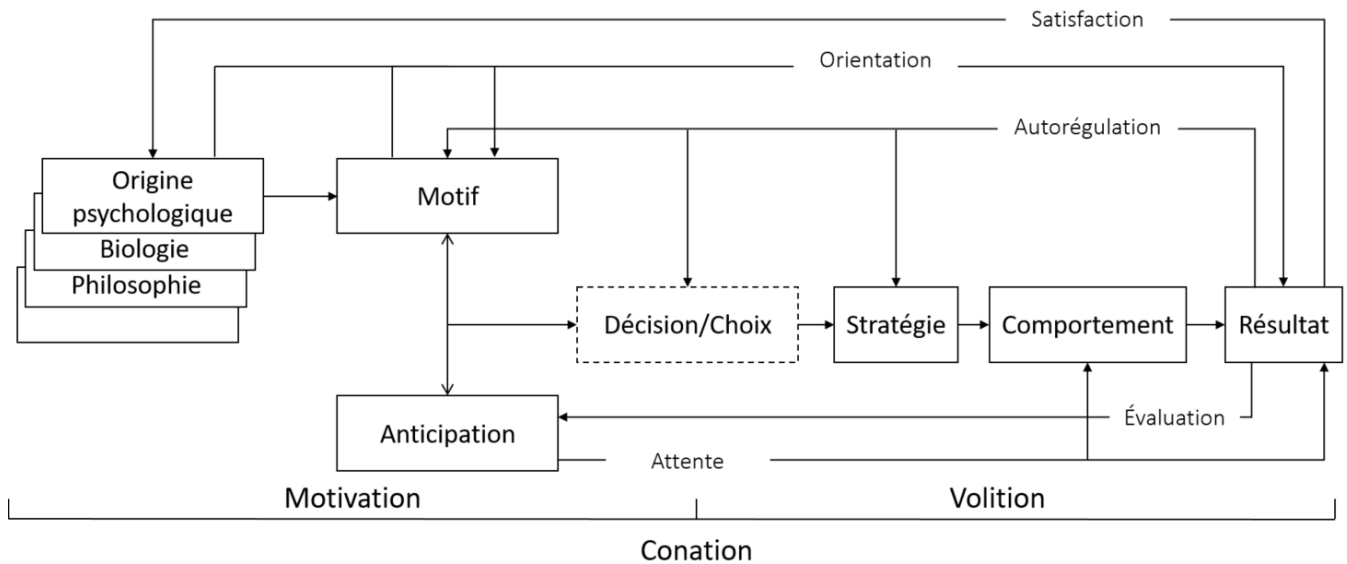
Satisfaction

Orientation

Autorégulation

Origine psychologique

Biologie

Philosophie

Motif

Décision/Choix

Stratégie

Comportement

Résultat

Évaluation

Anticipation

Attente

Motivation

Volition

Conation